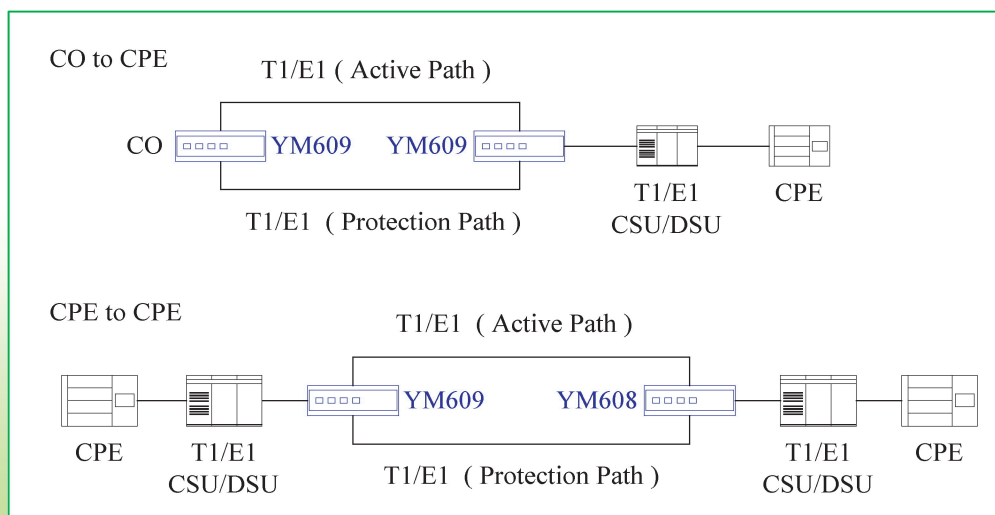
CO to CPE

T1/E1 ( Active Path )

CO YM609 YM609

T1/E1 ( Protection Path )

T1/E1 CSU/DSU

CPE

CPE to CPE

T1/E1 ( Active Path )

YM609 YM608

CPE

T1/E1 CSU/DSU

T1/E1 ( Protection Path )

T1/E1 CSU/DSU

CPE